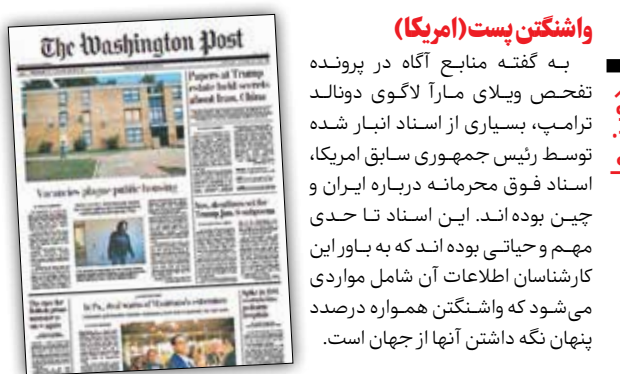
واشنگتن پست (امریکا)

به گفته منابع آگاه در پرونده تفحص ویلای مارآ لاگوی دونالد ترامپ، بسیاری از اسناد انبار شده توسط رئیس جمهوری سابق امریکا، اسناد فوق محرمانه درباره ایران و چین بوده اند. این اسناد تا حدی مهم و حیاتی بوده اند که به باور این کارشناسان اطلاعات آن شامل مواردی می‌شود که واشنگتن همواره درصدد پنهان نگه داشتن آنها از جهان است.

The Washington Post

Papers at Trump estate held secrets about Iran, China

Vacancies plague public housing

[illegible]